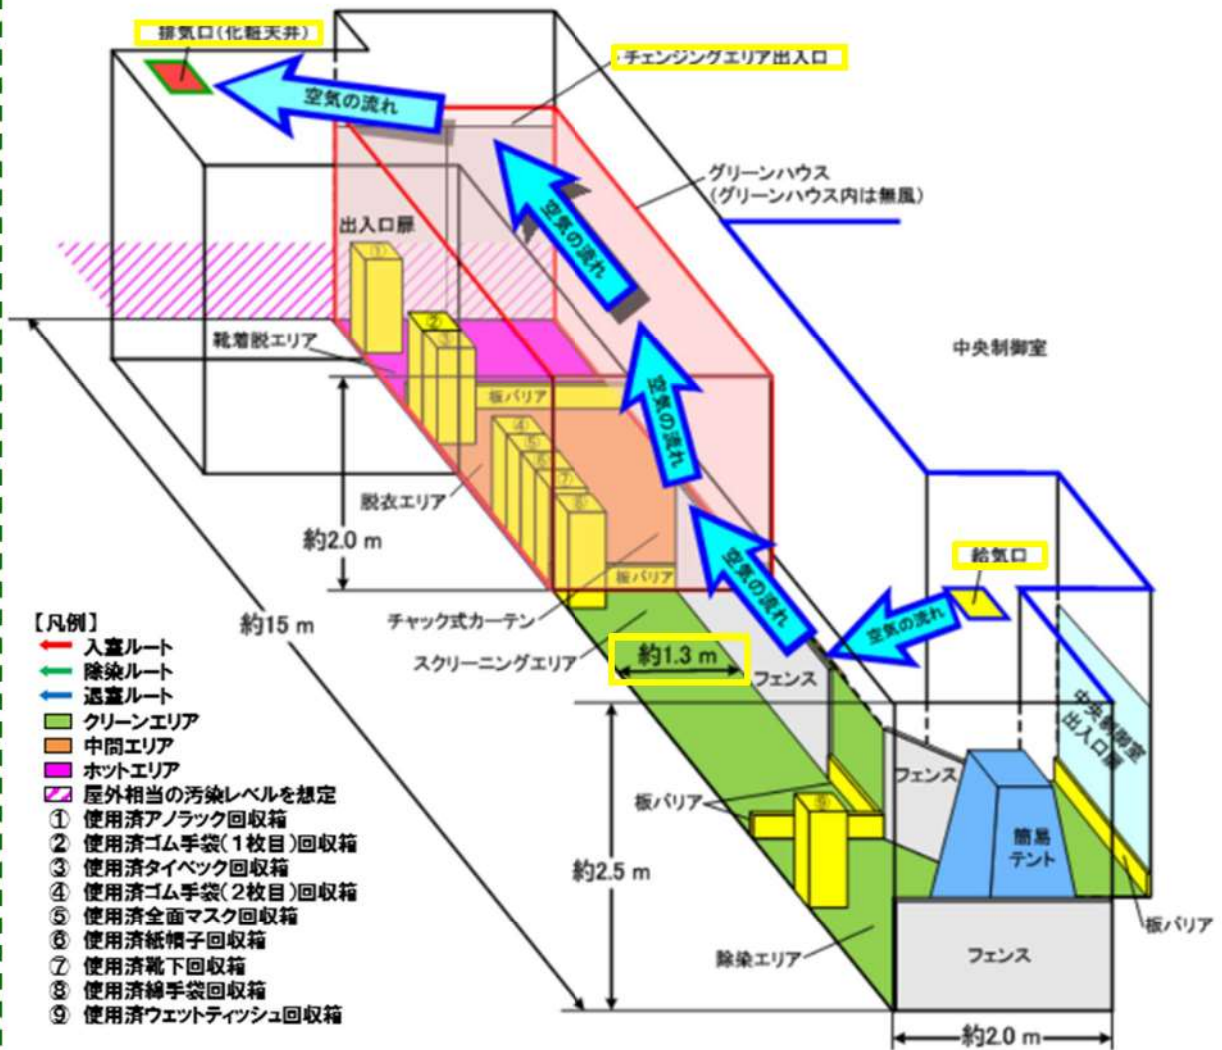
排気口（化粧天井）

チェンジングエリア出入口

空気の流れ

空気の流れ

グリーンハウス
（グリーンハウス内は無風）

出入口扉

①

②

③

靴着脱エリア

空気の流れ

中央制御室

板バリア

④

⑤

⑥

⑦

⑧

脱衣エリア

空気の流れ

約2.0 m

板バリア

給気口

空気の流れ

チャック式カーテン

約15 m

【凡例】
入室ルート
除染ルート
退室ルート
クリーンエリア
中間エリア
ホットエリア
屋外相当の汚染レベルを想定
① 使用済アノラック回収箱
② 使用済ゴム手袋（１枚目）回収箱
③ 使用済タイベック回収箱
④ 使用済ゴム手袋（２枚目）回収箱
⑤ 使用済全面マスク回収箱
⑥ 使用済紙帽子回収箱
⑦ 使用済靴下回収箱
⑧ 使用済綿手袋回収箱
⑨ 使用済ウェットティッシュ回収箱

スクリーニングエリア

約1.3 m

フェンス

中央制御室出入口扉

フェンス

板バリア

⑨

簡易テント

約2.5 m

板バリア

除染エリア

フェンス

約2.0 m